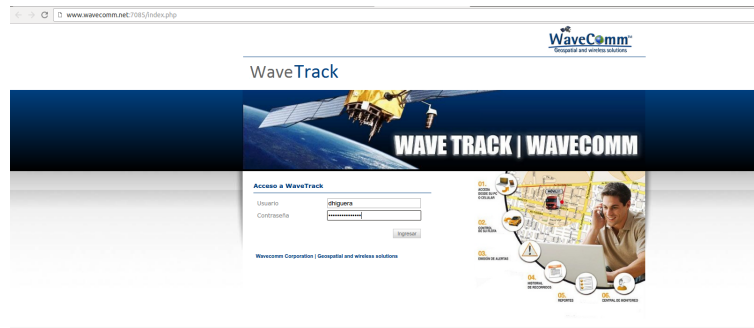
www.wavecomm.net:7085/index.php

WaveComm
Geospatial and wireless solutions

WaveTrack

WAVE TRACK | WAVECOMM

Acceso a WaveTrack

Usuario dhiguera

Contraseña ••••••••••••••

Ingresar

Wavecomm Corporation | Geospatial and wireless solutions

01. ACCESO DESDE SU PC O CELULAR

02. CONTROL DE FLOTA

03. EMISIÓN DE ALERTAS

04. HISTORIAL DE RECORRIDOS

05. REPORTES

06. CENTRAL DE MONITOREO